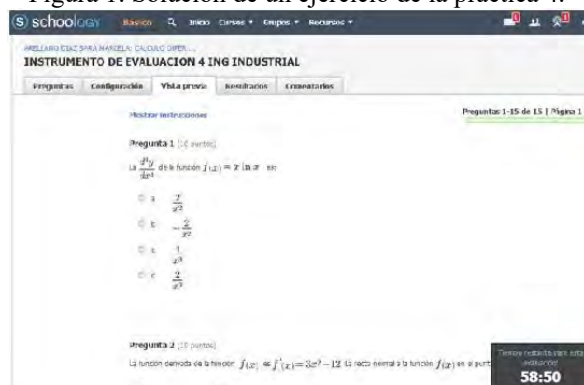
Figura 1. Solución de un ejercicio de la práctica 4.

schoology Básico Inicio Cursos Grupos Recursos

ARELLANO DIAZ SARA MARCELA: CALCULO DIFER...
INSTRUMENTO DE EVALUACION 4 ING INDUSTRIAL

Preguntas Configuración Vista previa Resultados Comentarios

Mostrar instrucciones

Preguntas 1-15 de 15 | Página 1

Pregunta 1 (10 puntos)

La $\frac{d^4y}{dx^4}$ de la función $f(x) = x \ln x$ es:

a $\frac{2}{x^3}$

b $-\frac{2}{x^3}$

c $\frac{1}{x^3}$

d $\frac{2}{x^3}$

Pregunta 2 (10 puntos)

La función derivada de la función $f(x) = f'(x) = 3x^2 - 12$ La recta normal a la función $f(x)$ en el punt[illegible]

Tiempo restante para esta evaluación
58:50